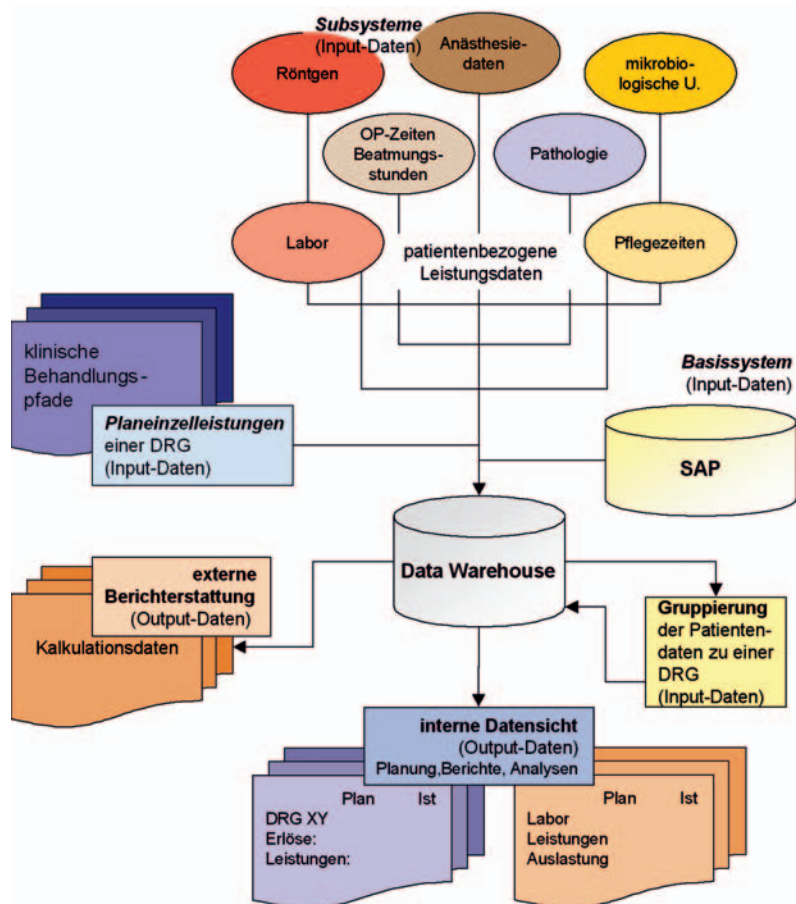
Subsysteme
(Input-Daten)

Röntgen

Anästhesiedaten

mikrobiologische U.

OP-Zeiten
Beatmungsstunden

Pathologie

Labor

patientenbezogene
Leistungsdaten

Pflegezeiten

klinische
Behandlungspfade

Planeinzelleistungen
einer DRG
(Input-Daten)

Basissystem
(Input-Daten)

SAP

Data Warehouse

externe
Berichterstattung
(Output-Daten)

Kalkulationsdaten

Gruppierung
der Patientendaten zu einer DRG
(Input-Daten)

interne Datensicht
(Output-Daten)
Planung,Berichte, Analysen

Plan Ist
DRG XY
Erlöse:
Leistungen:

Plan Ist
Labor
Leistungen
Auslastung